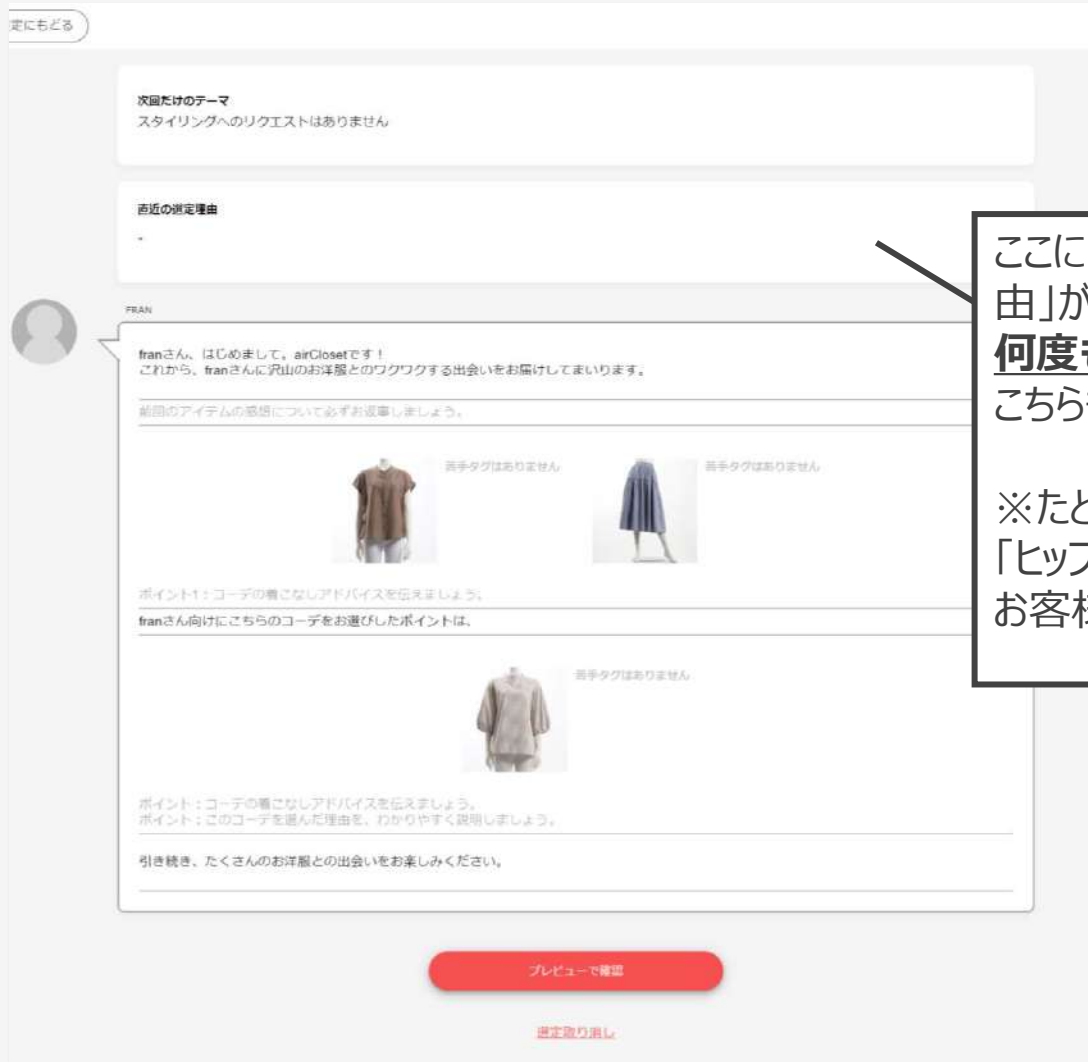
定にもどる

次回だけのテーマ
スタイリングへのリクエストはありません

直近の選定理由
-

ここに
由」が
**何度**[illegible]
こちら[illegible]

※たと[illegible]
「ヒップ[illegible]
お客様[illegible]

FRAN

franさん、はじめまして。airClosetです！
これから、franさんに沢山のお洋服とのワクワクする出会いをお届けしてまいります。

前回のアイテムの感想について必ずお返事しましょう。

苦手タグはありません

苦手タグはありません

ポイント1：コーデの着こなしアドバイスを伝えましょう。

franさん向けにこちらのコーデをお選びしたポイントは、

苦手タグはありません

ポイント：コーデの着こなしアドバイスを伝えましょう。
ポイント：このコーデを選んだ理由を、わかりやすく説明しましょう。

引き続き、たくさんのお洋服との出会いをお楽しみください。

プレビューで確認

選定取り消し